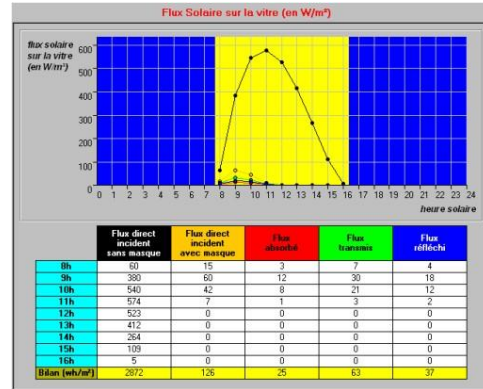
Flux Solaire sur la vitre (en W/m²)

flux solaire sur la vitre (en W/m²)

600
500
400
300
200
100
0

0 1 2 3 4 5 6 7 8 9 10 11 12 13 14 15 16 17 18 19 20 21 22 23 24

heure solaire

| | Flux direct incident sans masque | Flux direct incident avec masque | Flux absorbé | Flux transmis | Flux réfléchi |
|---|---|---|---|---|---|
| 8h | 60 | 15 | 3 | 7 | 4 |
| 9h | 380 | 60 | 12 | 30 | 18 |
| 10h | 540 | 42 | 8 | 21 | 12 |
| 11h | 574 | 7 | 1 | 3 | 2 |
| 12h | 523 | 0 | 0 | 0 | 0 |
| 13h | 412 | 0 | 0 | 0 | 0 |
| 14h | 264 | 0 | 0 | 0 | 0 |
| 15h | 109 | 0 | 0 | 0 | 0 |
| 16h | 5 | 0 | 0 | 0 | 0 |
| Bilan (wh/m²) | 2872 | 126 | 25 | 63 | 37 |